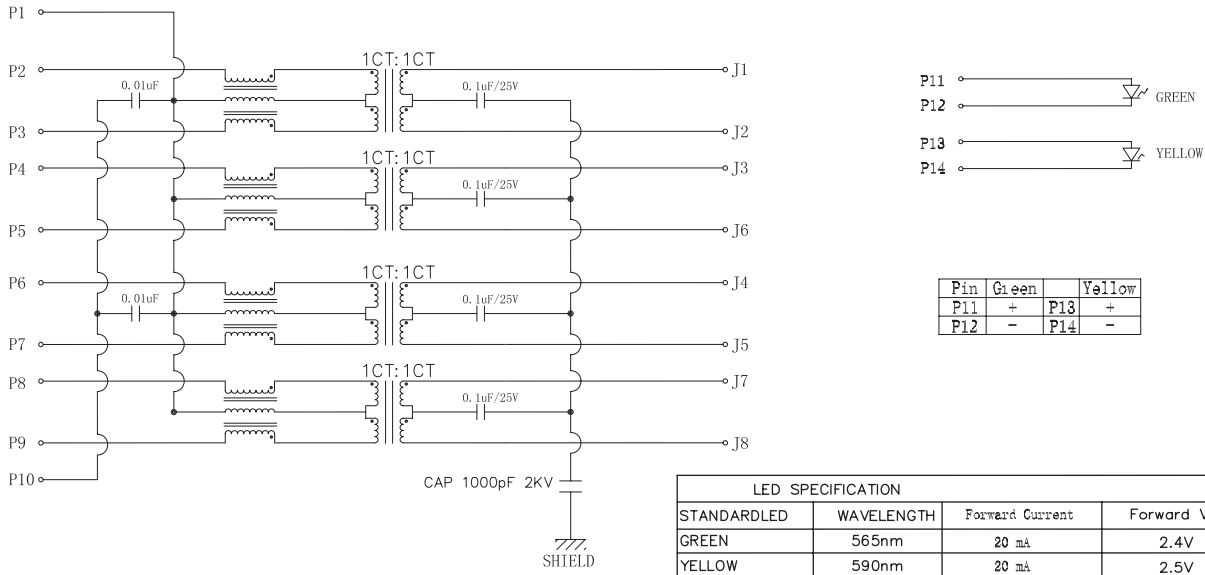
P1
P2
P3
P4
P5
P6
P7
P8
P9
P10

0.01uF
0.01uF

1CT:1CT
1CT:1CT
1CT:1CT
1CT:1CT

0.1uF/25V
0.1uF/25V
0.1uF/25V
0.1uF/25V

J1
J2
J3
J6
J4
J5
J7
J8

CAP 1000pF 2KV
SHIELD

P11
P12
GREEN
P13
P14
YELLOW

| Pin | Green | | Yellow |
|---|---|---|---|
| P11 | + | P13 | + |
| P12 | - | P14 | - |

| LED SPECIFICATION | | | |
|---|---|---|---|
| STANDARDLED | WAVELENGTH | Forward Current | Forward V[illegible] |
| GREEN | 565nm | 20 mA | 2.4V |
| YELLOW | 590nm | 20 mA | 2.5V |